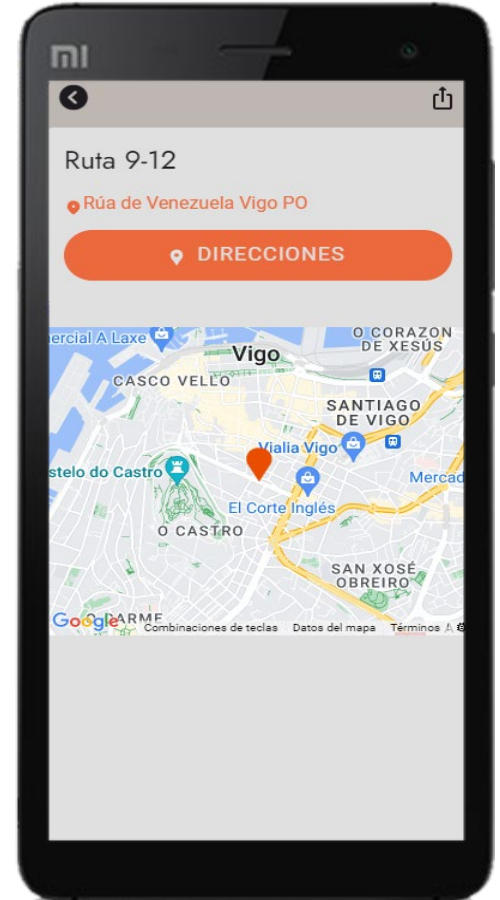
mı

Ruta 9-12

Rúa de Venezuela Vigo PO

DIRECCIONES

ercial A Laxe
O CORAZON DE XESÚS
Vigo
CASCO VELLO
SANTIAGO DE VIGO
Vialia Vigo
stelo do Castro
Merca
El Corte Inglés
O CASTRO
SAN XOSÉ OBREIRO
ARME
Google
Combinaciones de teclas
Datos del mapa
Términos